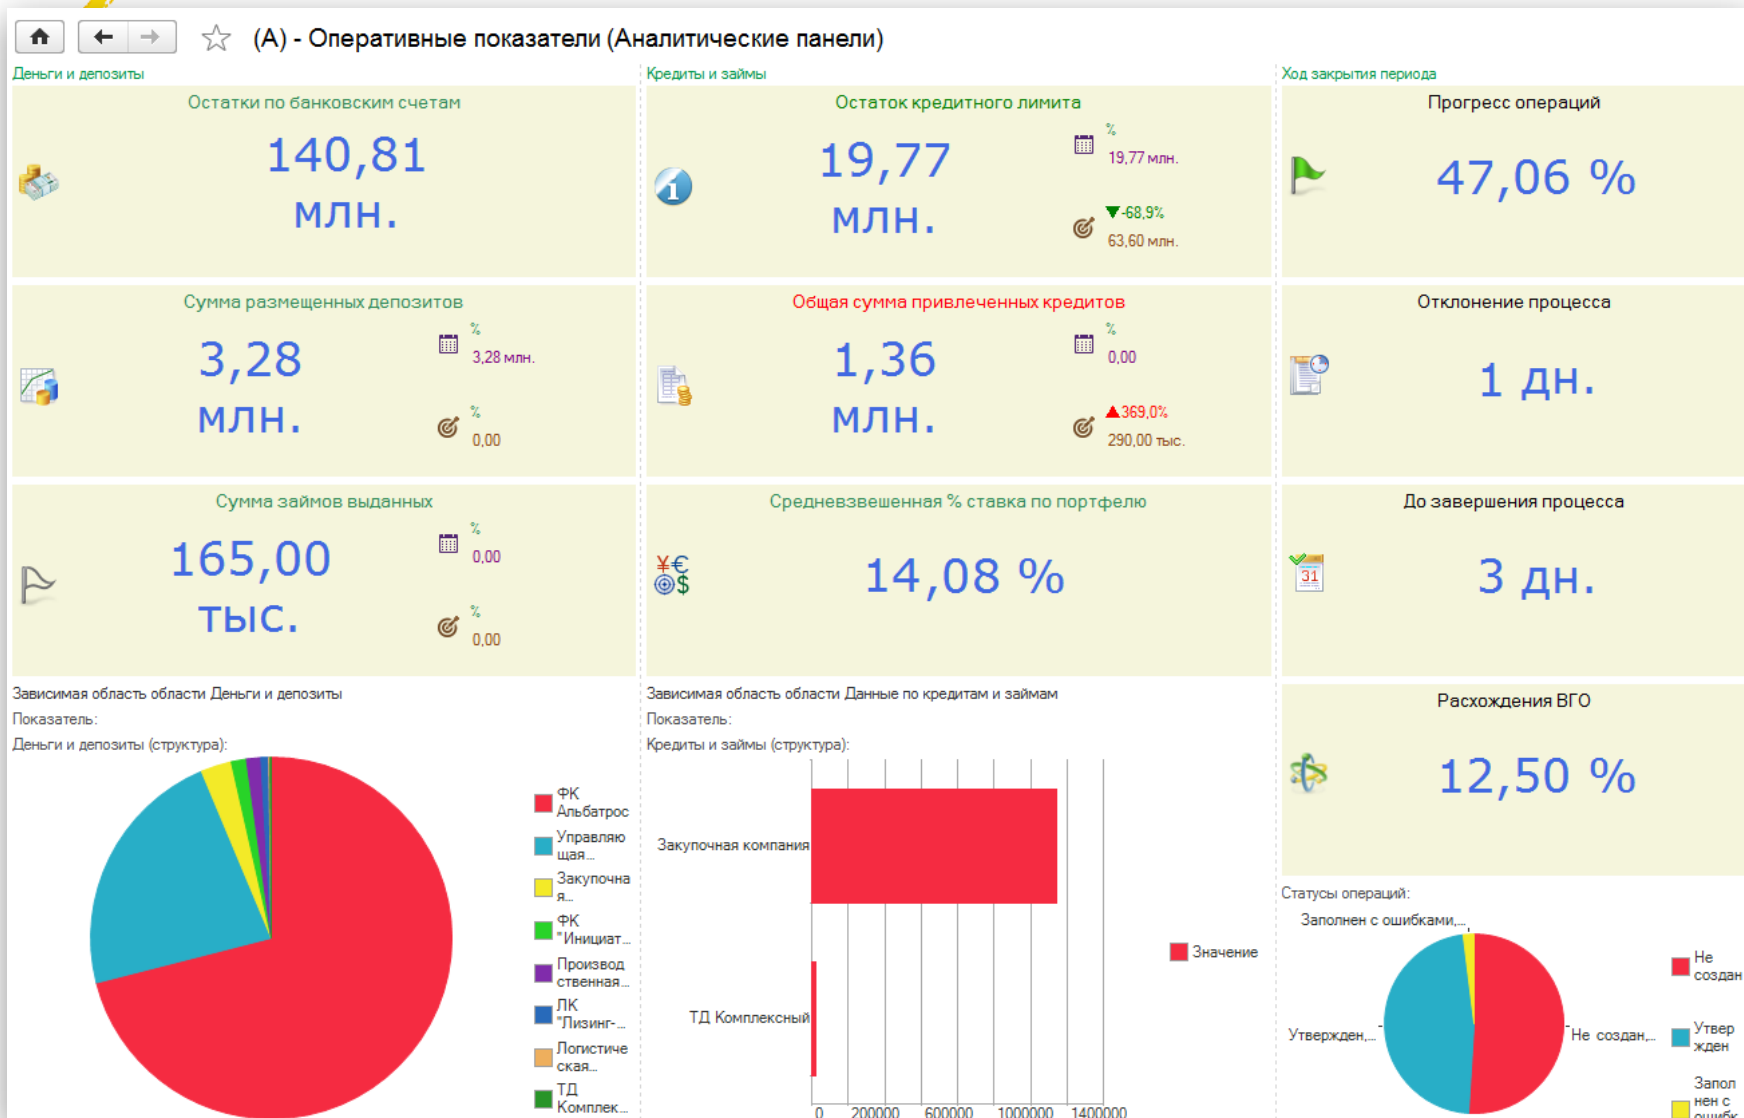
(А) - Оперативные показатели (Аналитические панели)

Деньги и депозиты

Остатки по банковским счетам

140,81 млн.

Сумма размещенных депозитов

3,28 млн.

%
3,28 млн.

%
0,00

Сумма займов выданных

165,00 тыс.

%
0,00

%
0,00

Зависимая область области Деньги и депозиты

Показатель:

Деньги и депозиты (структура):

ФК Альбатрос

Управляющая...

Закупочная...

ФК "Инициат...

Производственная...

ЛК "Лизинг-...

Логистическая...

ТД Комплек...

Кредиты и займы

Остаток кредитного лимита

19,77 млн.

%
19,77 млн.

▼-68,9%
63,60 млн.

Общая сумма привлеченных кредитов

1,36 млн.

%
0,00

▲369,0%
290,00 тыс.

Средневзвешенная % ставка по портфелю

14,08 %

Зависимая область области Данные по кредитам и займам

Показатель:

Кредиты и займы (структура):

Закупочная компания

ТД Комплексный

Значение

0 200000 600000 1000000 1400000

Ход закрытия периода

Прогресс операций

47,06 %

Отклонение процесса

1 дн.

До завершения процесса

31

3 дн.

Расхождения ВГО

12,50 %

Статусы операций:

Заполнен с ошибками,...

Утвержден,...

Не создан,...

Не создан

Утвержден

Заполнен с ошибк...